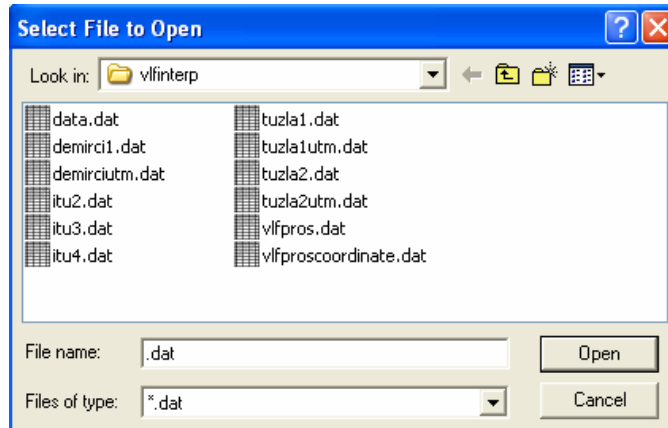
Select File to Open

Look in: vlfinterp

data.dat
demirci1.dat
demirciutm.dat
itu2.dat
itu3.dat
itu4.dat

tuzla1.dat
tuzla1utm.dat
tuzla2.dat
tuzla2utm.dat
vlfpros.dat
vlfproscoordinate.dat

File name: .dat
Open

Files of type: *.dat
Cancel